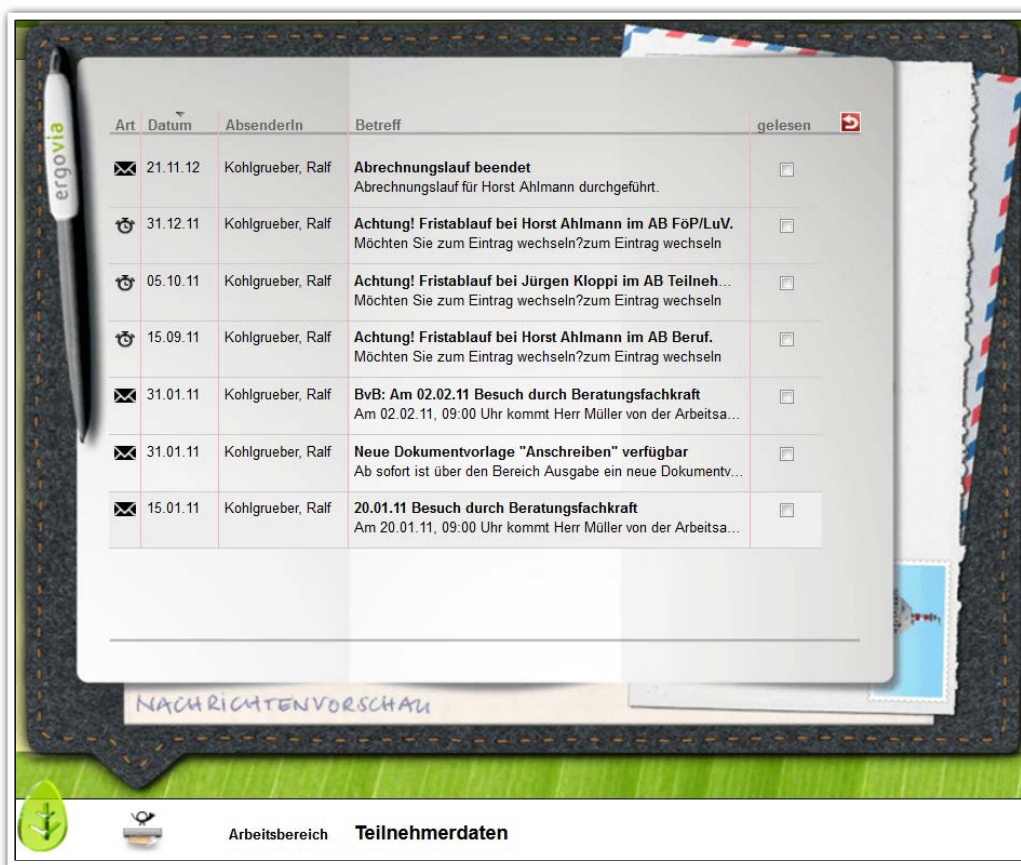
ergovia

| Art | Datum | AbsenderIn | Betreff | gelesen |
|---|---|---|---|---|
| | 21.11.12 | Kohlgrueber, Ralf | **Abrechnungslauf beendet** Abrechnungslauf für Horst Ahlmann durchgeführt. | |
| | 31.12.11 | Kohlgrueber, Ralf | **Achtung! Fristablauf bei Horst Ahlmann im AB FöP/LuV.** Möchten Sie zum Eintrag wechseln?zum Eintrag wechseln | |
| | 05.10.11 | Kohlgrueber, Ralf | **Achtung! Fristablauf bei Jürgen Kloppi im AB Teilneh...** Möchten Sie zum Eintrag wechseln?zum Eintrag wechseln | |
| | 15.09.11 | Kohlgrueber, Ralf | **Achtung! Fristablauf bei Horst Ahlmann im AB Beruf.** Möchten Sie zum Eintrag wechseln?zum Eintrag wechseln | |
| | 31.01.11 | Kohlgrueber, Ralf | **BvB: Am 02.02.11 Besuch durch Beratungsfachkraft** Am 02.02.11, 09:00 Uhr kommt Herr Müller von der Arbeitsa... | |
| | 31.01.11 | Kohlgrueber, Ralf | **Neue Dokumentvorlage "Anschreiben" verfügbar** Ab sofort ist über den Bereich Ausgabe ein neue Dokumentv... | |
| | 15.01.11 | Kohlgrueber, Ralf | **20.01.11 Besuch durch Beratungsfachkraft** Am 20.01.11, 09:00 Uhr kommt Herr Müller von der Arbeitsa... | |

NACHRICHTENVORSCHAU

Arbeitsbereich **Teilnehmerdaten**